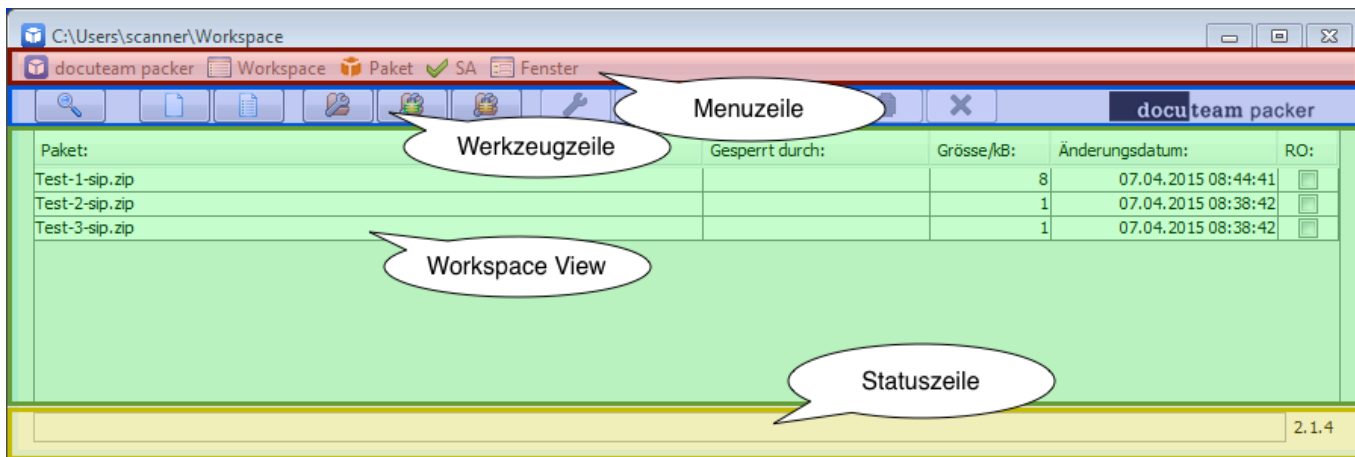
C:\Users\scanner\Workspace

docuteam packer Workspace Paket SA Fenster

Menuzeile

docuteam packer

Werkzeugzeile

| Paket: | Gesperrt durch: | Grösse/kB: | Änderungsdatum: | RO: |
|---|---|---|---|---|
| Test-1-sip.zip | | 8 | 07.04.2015 08:44:41 | |
| Test-2-sip.zip | | 1 | 07.04.2015 08:38:42 | |
| Test-3-sip.zip | | 1 | 07.04.2015 08:38:42 | |

Workspace View

Statuszeile

2.1.4